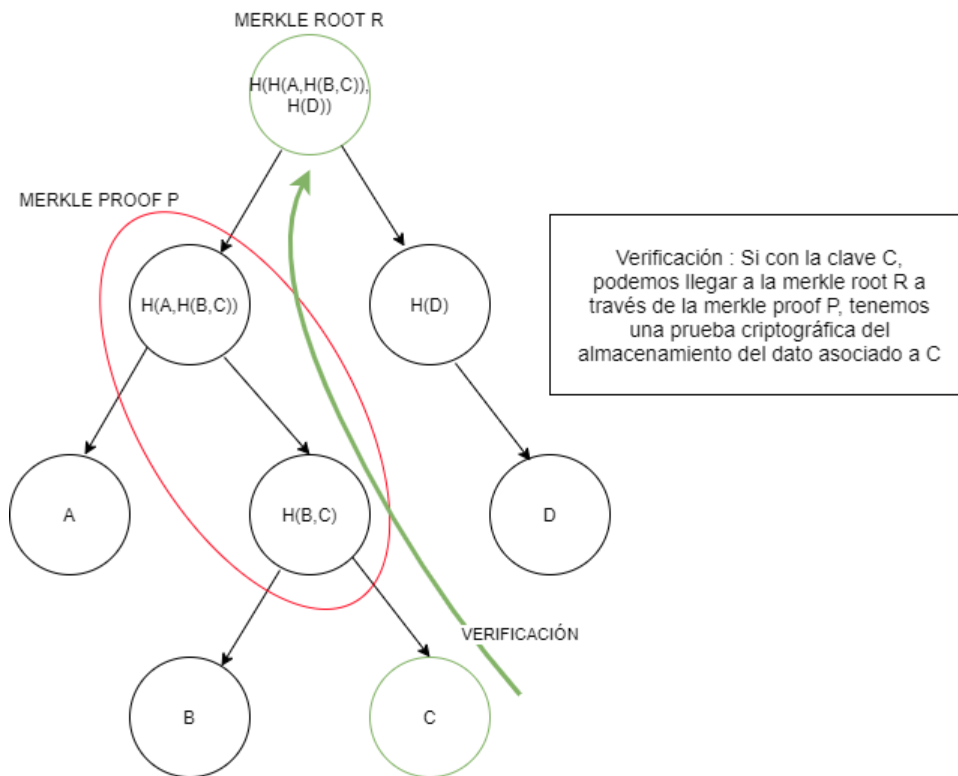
MERKLE ROOT R

H(H(A,H(B,C)), H(D))

MERKLE PROOF P

H(A,H(B,C))

H(D)

Verificación : Si con la clave C, podemos llegar a la merkle root R a través de la merkle proof P, tenemos una prueba criptográfica del almacenamiento del dato asociado a C

A

H(B,C)

D

VERIFICACIÓN

B

C